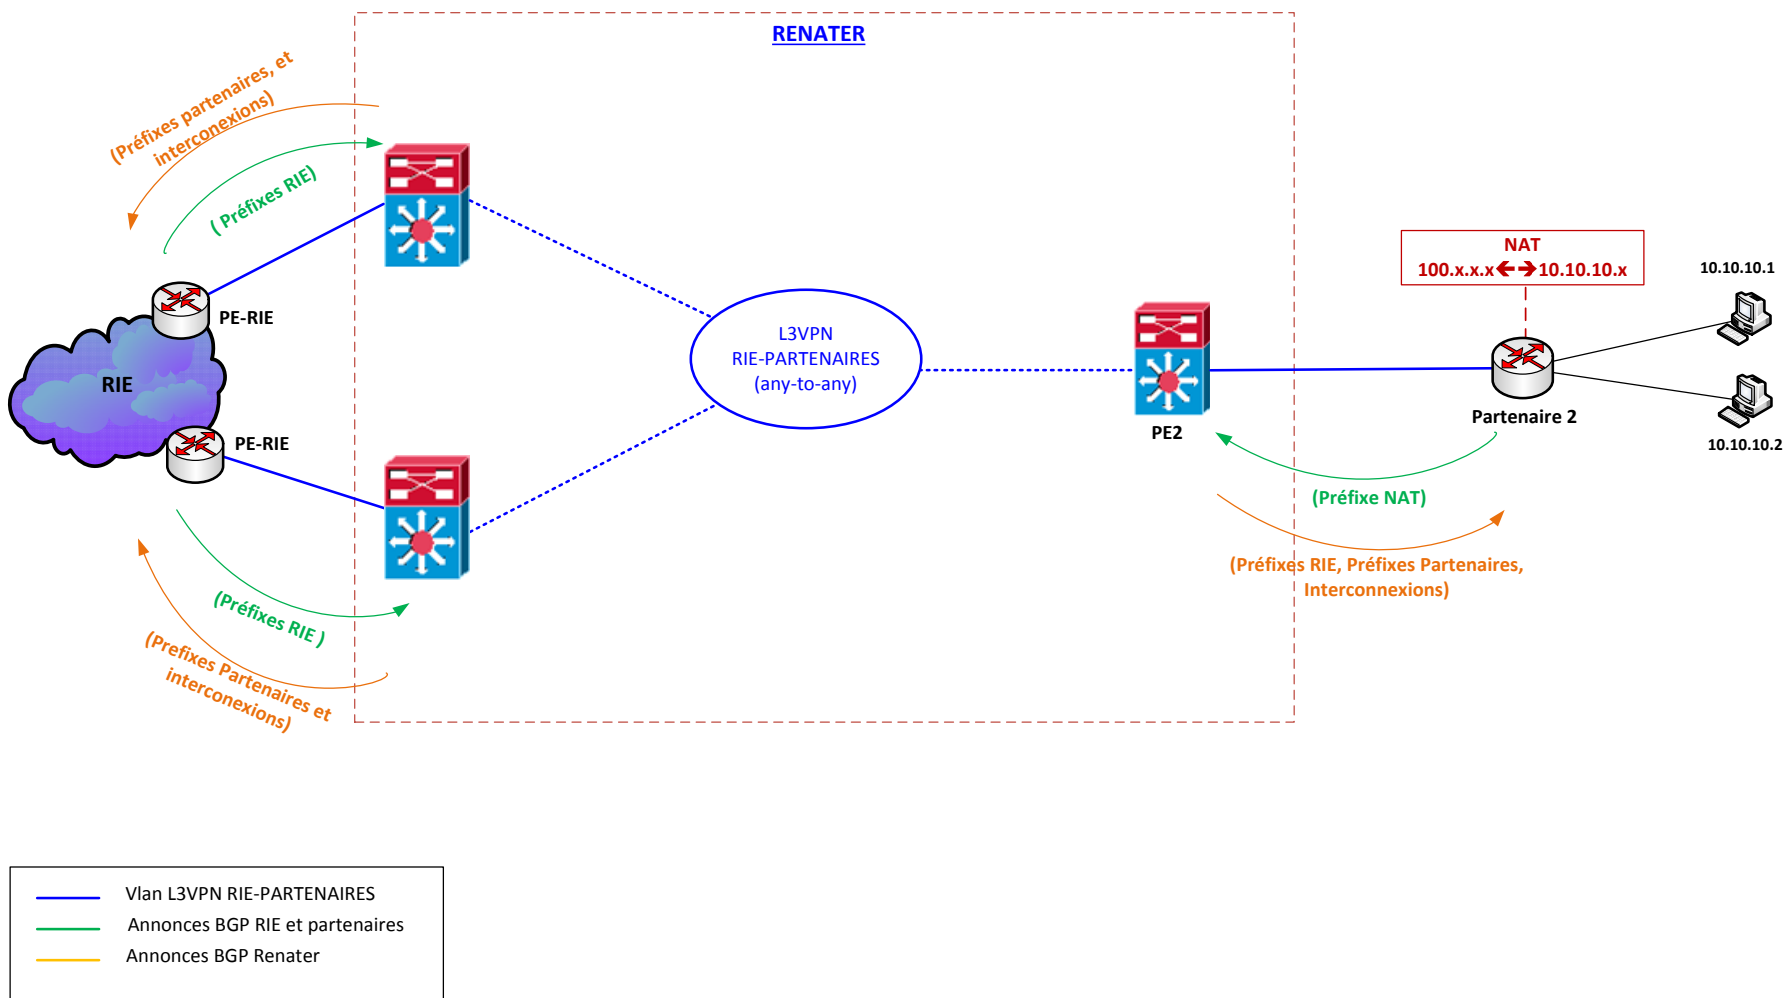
RENATER

(Préfixes partenaires, et interconexions)

( Préfixes RIE)

PE-RIE

RIE

PE-RIE

L3VPN
RIE-PARTENAIRES
(any-to-any)

PE2

NAT
100.x.x.x←→10.10.10.x

10.10.10.1

Partenaire 2

10.10.10.2

(Préfixe NAT)

(Préfixes RIE, Préfixes Partenaires, Interconnexions)

(Préfixes RIE )

(Prefixes Partenaires et interconexions)

Vlan L3VPN RIE-PARTENAIRES
Annonces BGP RIE et partenaires
Annonces BGP Renater